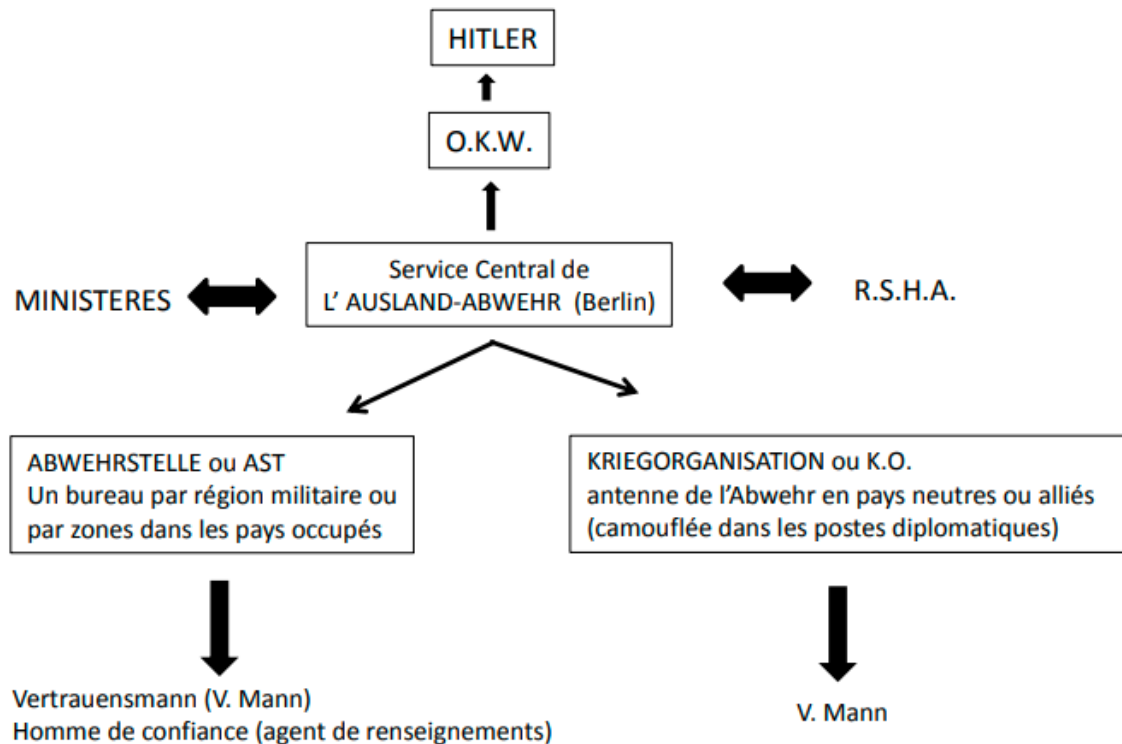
HITLER

O.K.W.

MINISTERES

Service Central de L' AUSLAND-ABWEHR (Berlin)

R.S.H.A.

ABWEHRSTELLE ou AST
Un bureau par région militaire ou par zones dans les pays occupés

KRIEGORGANISATION ou K.O.
antenne de l'Abwehr en pays neutres ou alliés (camouflée dans les postes diplomatiques)

Vertrauensmann (V. Mann)
Homme de confiance (agent de renseignements)

V. Mann